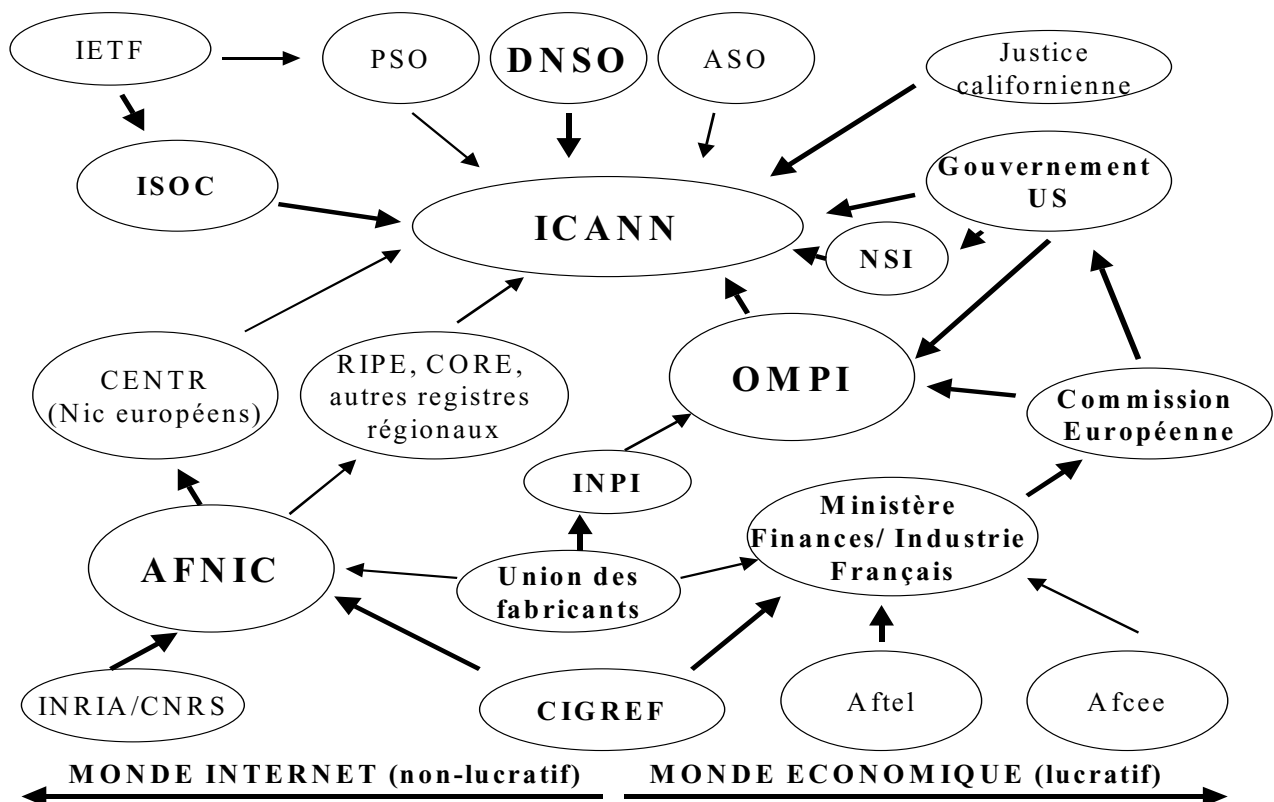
IETF

PSO

DNSO

ASO

Justice californienne

ISOC

ICANN

Gouvernement US

NSI

CENTR (Nic européens)

RIPE, CORE, autres registres régionaux

OMPI

Commission Européenne

INPI

Ministère Finances/ Industrie Français

AFNIC

Union des fabricants

INRIA/CNRS

CIGREF

Aftel

Afcee

MONDE INTERNET (non-lucratif)

MONDE ECONOMIQUE (lucratif)